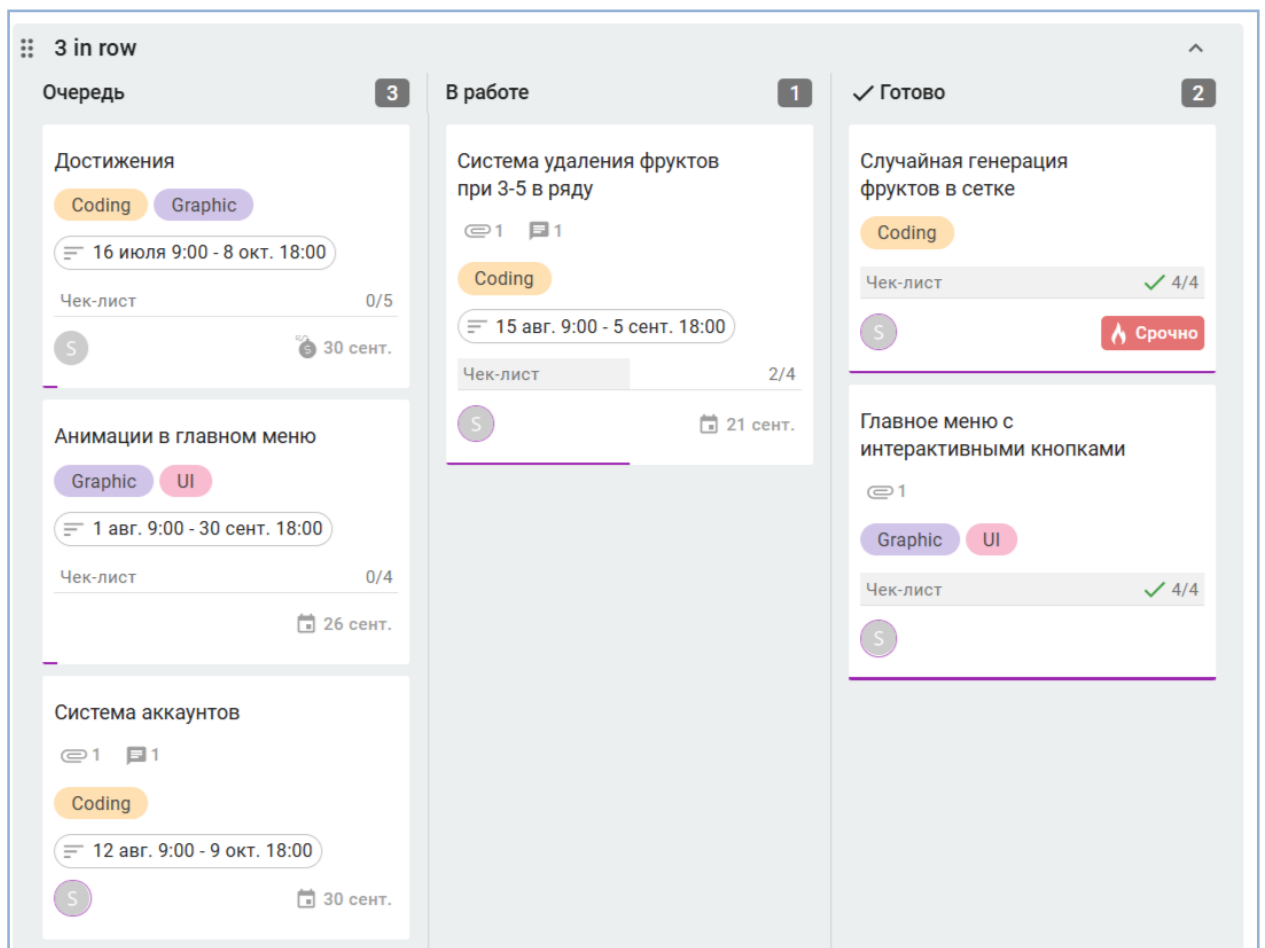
3 in row

Очередь 3

Достижения

Coding Graphic

16 июля 9:00 - 8 окт. 18:00

Чек-лист 0/5

S

30 сент.

Анимации в главном меню

Graphic UI

1 авг. 9:00 - 30 сент. 18:00

Чек-лист 0/4

26 сент.

Система аккаунтов

1 1

Coding

12 авг. 9:00 - 9 окт. 18:00

S

30 сент.

В работе 1

Система удаления фруктов при 3-5 в ряду

1 1

Coding

15 авг. 9:00 - 5 сент. 18:00

Чек-лист 2/4

S

21 сент.

Готово 2

Случайная генерация фруктов в сетке

Coding

Чек-лист 4/4

S

Срочно

Главное меню с интерактивными кнопками

1

Graphic UI

Чек-лист 4/4

S